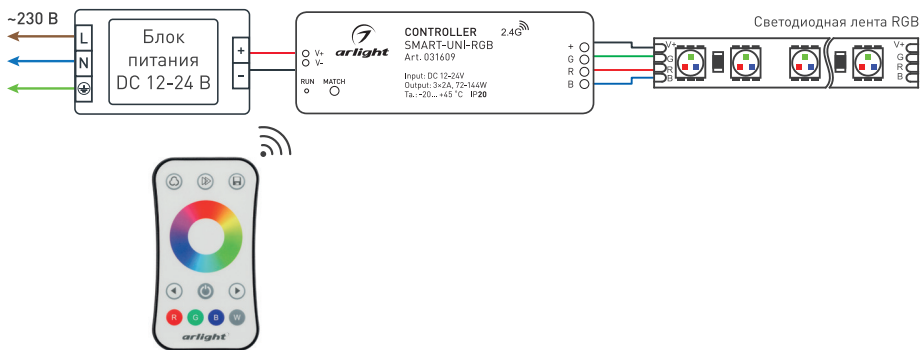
~230 В

L

N

Блок питания DC 12-24 В

+

-

V+
V-

arlight

CONTROLLER
SMART-UNI-RGB
Art. 031609

2.4G

RUN

MATCH

Input: DC 12-24V
Output: 3×2A, 72-144W
Ta.: -20... +45 °C IP20

+
G
R
B

Светодиодная лента RGB

V+
G
R
B

V+
G
R
B

R
G
B
W

arlight